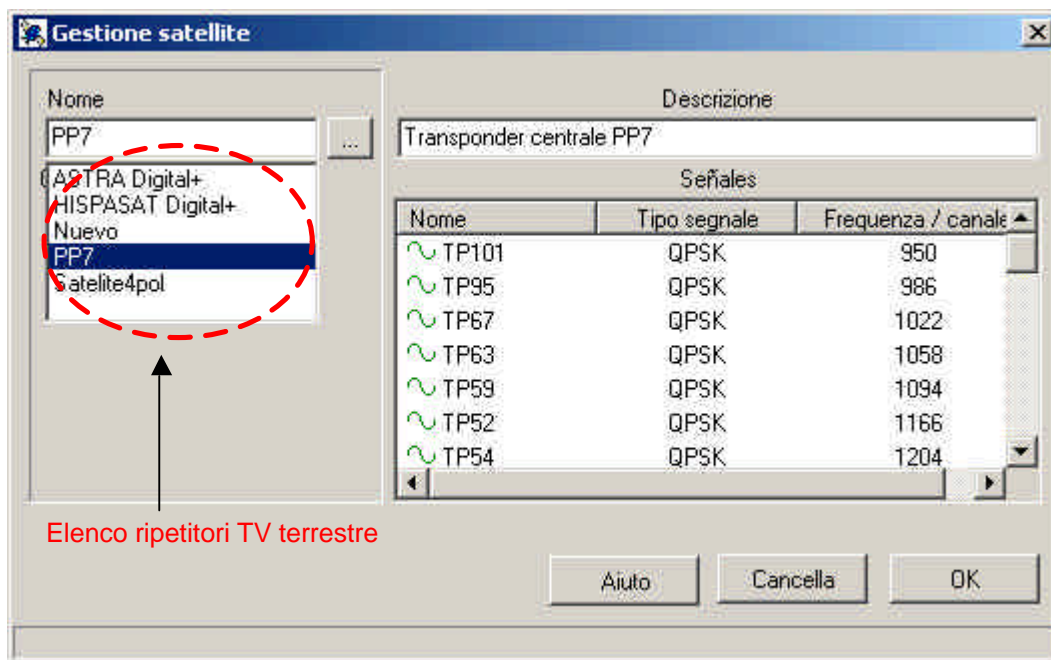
Gestione satellite

Nome

PP7

...

ASTRA Digital+
HISPASAT Digital+
Nuevo
PP7
Satelite4pol

Descrizione

Transponder centrale PP7

Señales

| Nome | Tipo segnale | Frequenza / canale |
|---|---|---|
| TP101 | QPSK | 950 |
| TP95 | QPSK | 986 |
| TP67 | QPSK | 1022 |
| TP63 | QPSK | 1058 |
| TP59 | QPSK | 1094 |
| TP52 | QPSK | 1166 |
| TP54 | QPSK | 1204 |

Elenco ripetitori TV terrestre

Aiuto

Cancella

OK